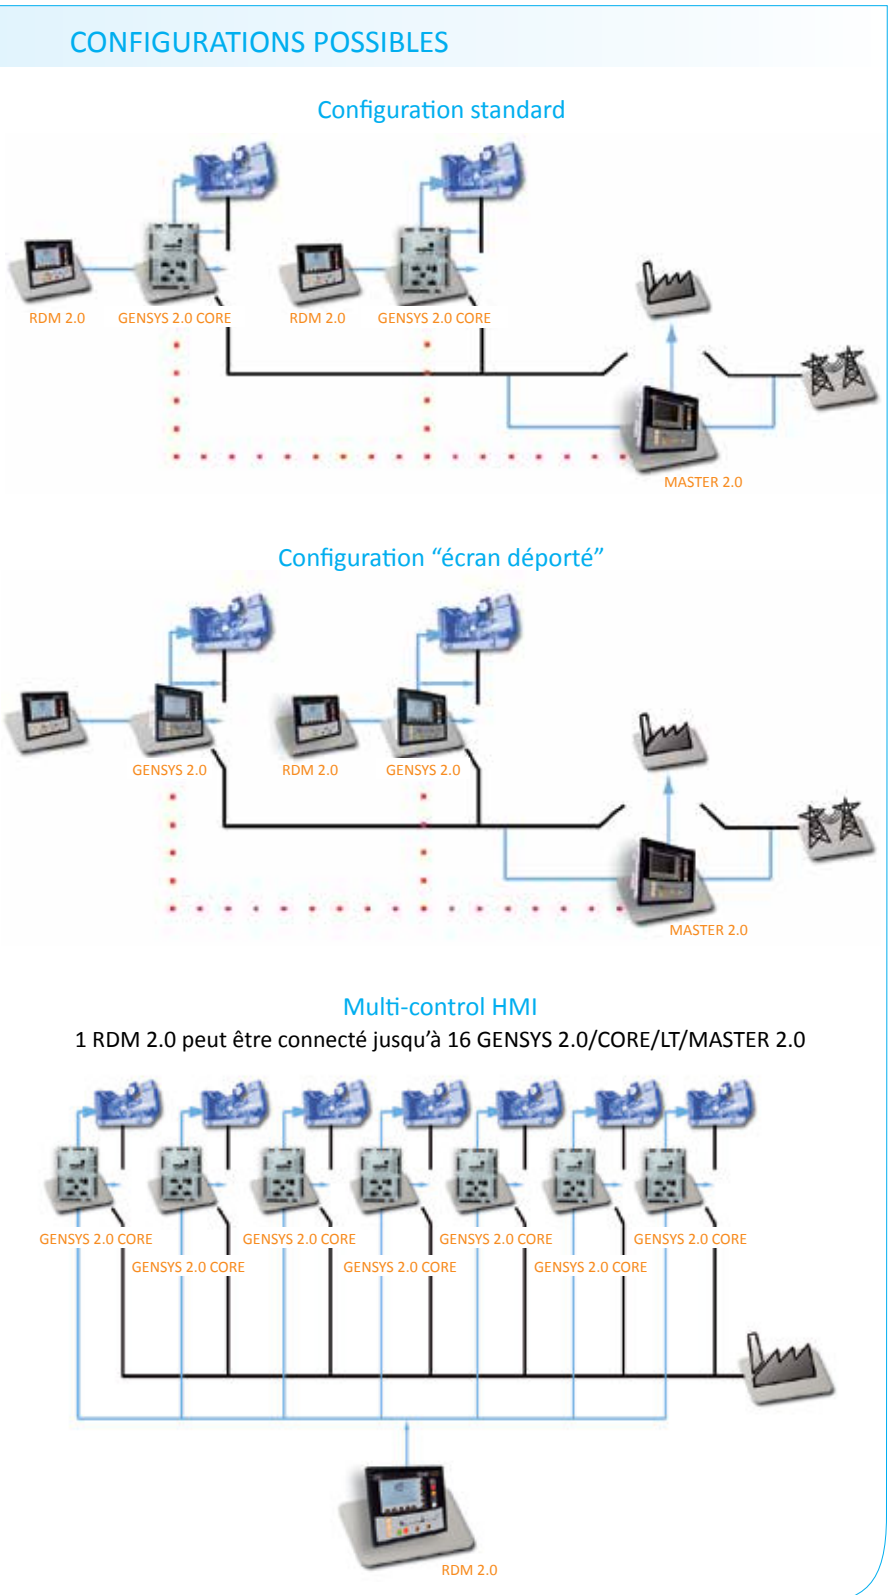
CONFIGURATIONS POSSIBLES

Configuration standard

RDM 2.0 GENSYS 2.0 CORE RDM 2.0 GENSYS 2.0 CORE

MASTER 2.0

Configuration “écran déporté”

GENSYS 2.0 RDM 2.0 GENSYS 2.0

MASTER 2.0

Multi-control HMI

1 RDM 2.0 peut être connecté jusqu’à 16 GENSYS 2.0/CORE/LT/MASTER 2.0

GENSYS 2.0 CORE GENSYS 2.0 CORE GENSYS 2.0 CORE GENSYS 2.0 CORE

GENSYS 2.0 CORE GENSYS 2.0 CORE GENSYS 2.0 CORE

RDM 2.0